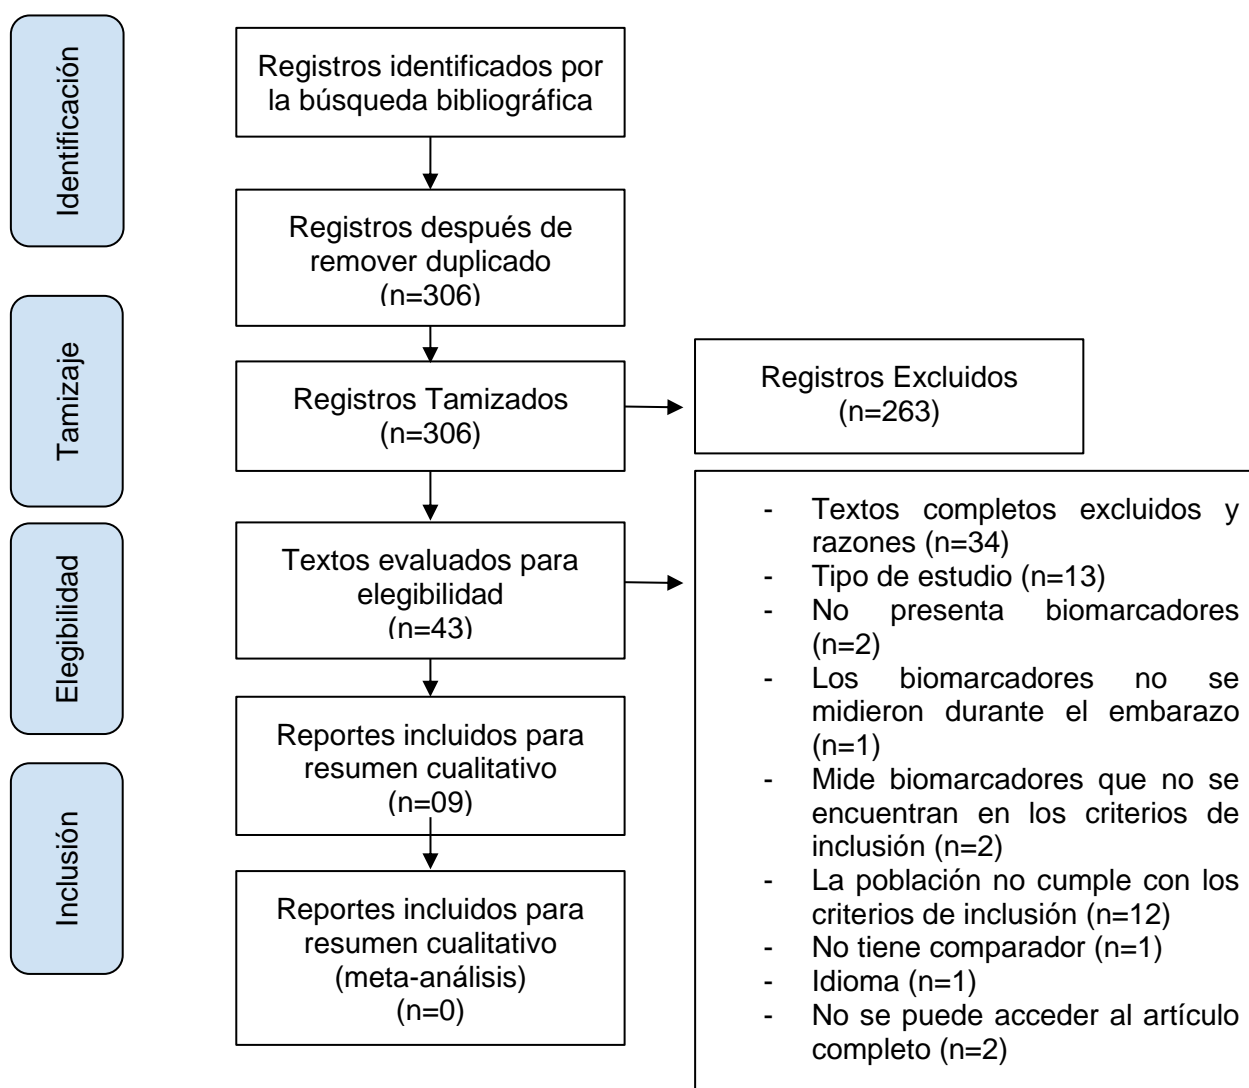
Identificación

Registros identificados por la búsqueda bibliográfica

Registros después de remover duplicado (n=306)

Tamizaje

Registros Tamizados (n=306)

Registros Excluidos (n=263)

Elegibilidad

Textos evaluados para elegibilidad (n=43)

- Textos completos excluidos y razones (n=34)
- Tipo de estudio (n=13)
- No presenta biomarcadores (n=2)
- Los biomarcadores no se midieron durante el embarazo (n=1)
- Mide biomarcadores que no se encuentran en los criterios de inclusión (n=2)
- La población no cumple con los criterios de inclusión (n=12)
- No tiene comparador (n=1)
- Idioma (n=1)
- No se puede acceder al artículo completo (n=2)

Inclusión

Reportes incluidos para resumen cualitativo (n=09)

Reportes incluidos para resumen cualitativo (meta-análisis) (n=0)